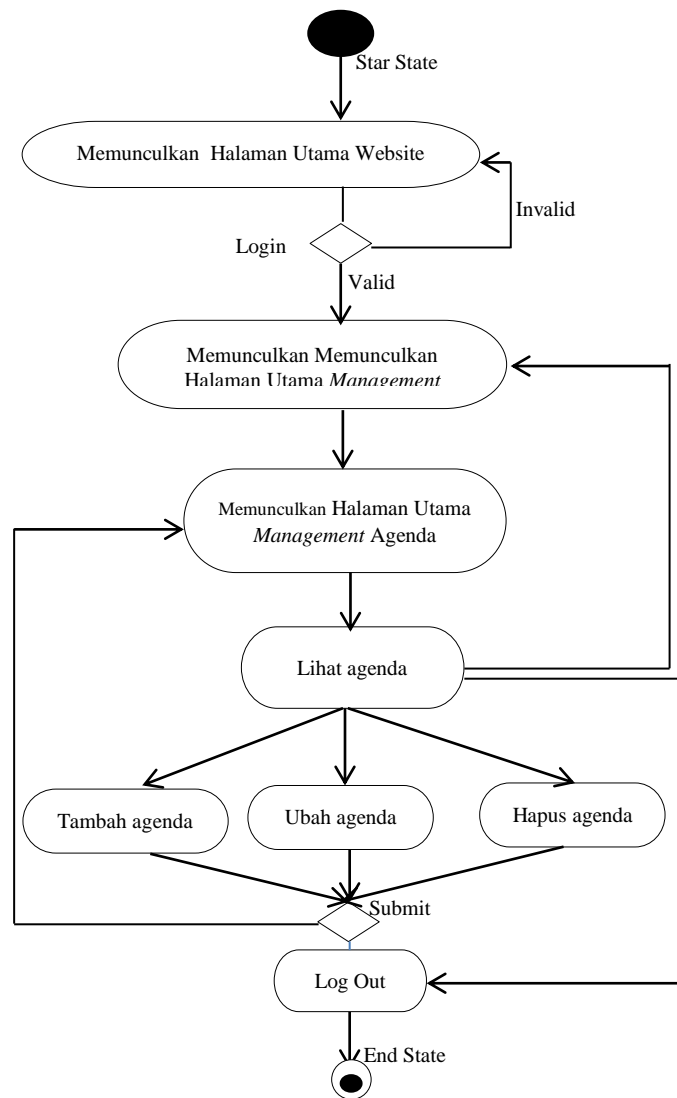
Star State

Memunculkan Halaman Utama Website

Invalid

Login

Valid

Memunculkan Memunculkan Halaman Utama *Management*

Memunculkan Halaman Utama *Management* Agenda

Lihat agenda

Tambah agenda

Ubah agenda

Hapus agenda

Submit

Log Out

End State